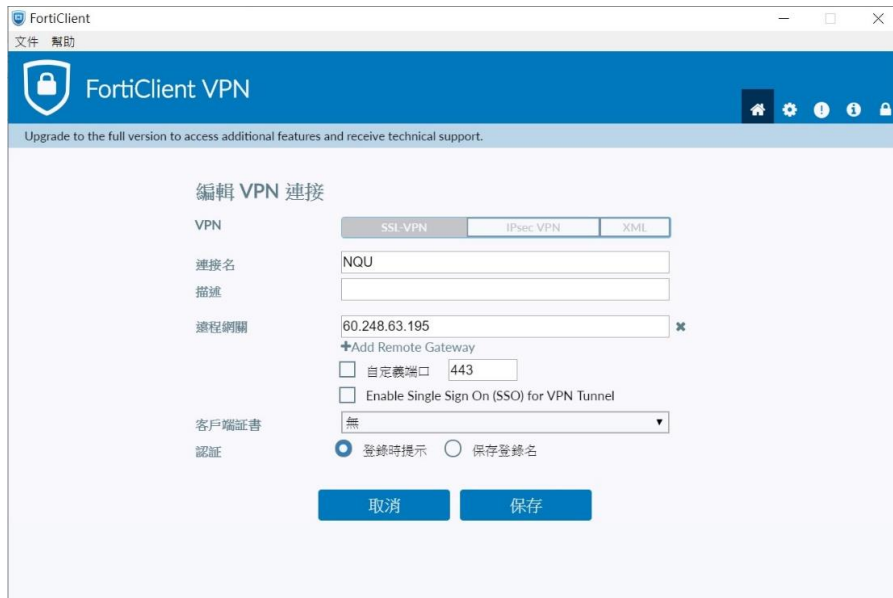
FortiClient

文件 幫助

FortiClient VPN

Upgrade to the full version to access additional features and receive technical support.

編輯 VPN 連接

VPN SSL-VPN IPsec VPN XML

連接名 NQU

描述

遠程網關 60.248.63.195

+Add Remote Gateway

自定義端口 443

Enable Single Sign On (SSO) for VPN Tunnel

客戶端証書 無

認証 登錄時提示 保存登錄名

取消 保存